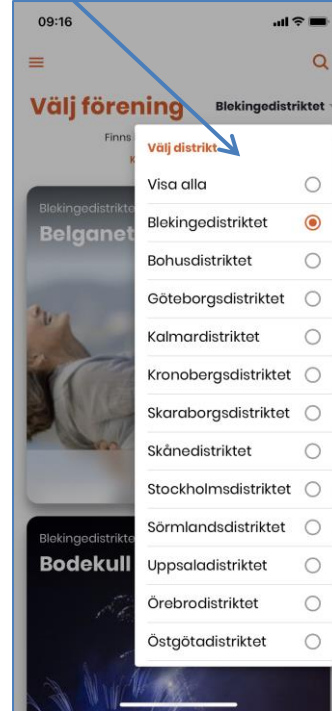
09:16

Välj förening

Blekingedistriktet

Finns

Blekingedistriktet
Belganet

Blekingedistriktet
Bodekull

Välj distrikt
Visa alla
Blekingedistriktet
Bohusdistriktet
Göteborgsdistriktet
Kalmardistriktet
Kronobergsdistriktet
Skaraborgsdistriktet
Skånedistriktet
Stockholmsdistriktet
Sörmlandsdistriktet
Uppsaladistriktet
Örebrodistriktet
Östgötadistriktet